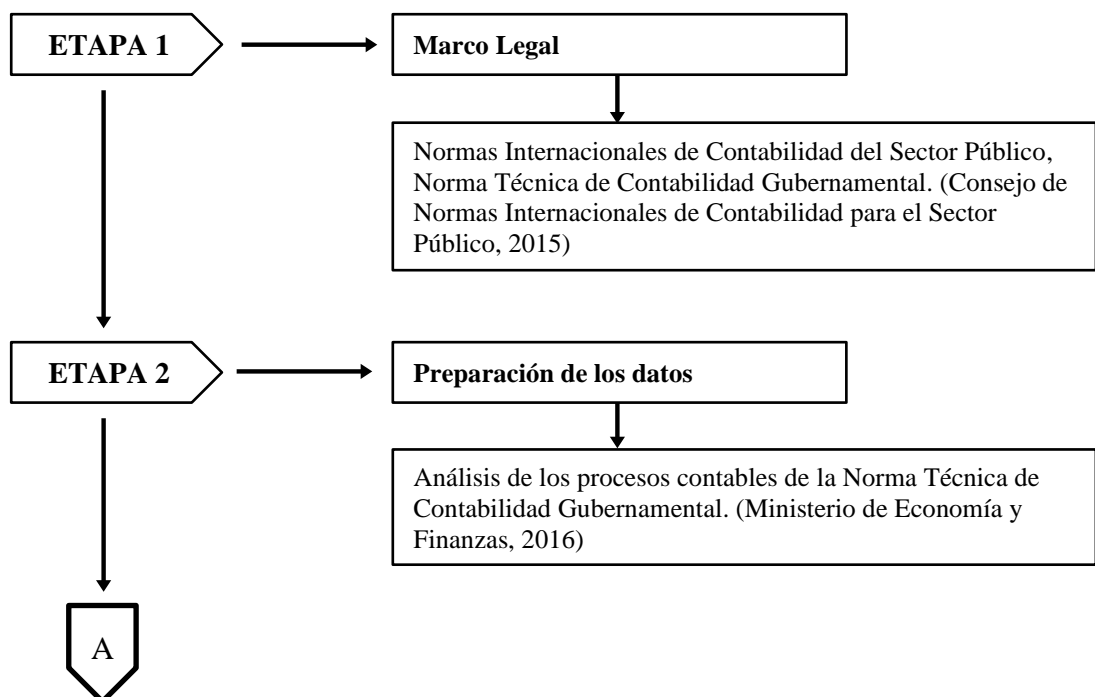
ETAPA 1

Marco Legal

Normas Internacionales de Contabilidad del Sector Público, Norma Técnica de Contabilidad Gubernamental. (Consejo de Normas Internacionales de Contabilidad para el Sector Público, 2015)

ETAPA 2

Preparación de los datos

Análisis de los procesos contables de la Norma Técnica de Contabilidad Gubernamental. (Ministerio de Economía y Finanzas, 2016)

A